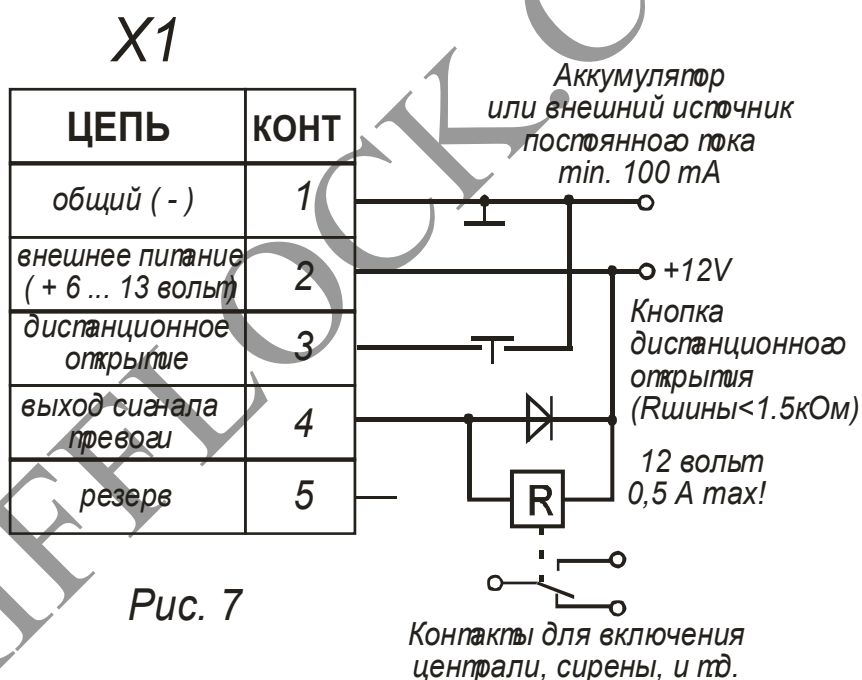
X1

| ЦЕПЬ | КОНТ |
|---|---|
| общий ( - ) | 1 |
| внешнее питание ( + 6 ... 13 вольт) | 2 |
| дистанционное открытие | 3 |
| выход сигнала тревоги | 4 |
| резерв | 5 |

Аккумулятор или внешний источник постоянного тока min. 100 mA

+12V

Кнопка дистанционного открытия (Rшины<1.5кОм)

12 вольт 0,5 A max!

R

Рис. 7

Контакты для включения централи, сирены, и т.д.